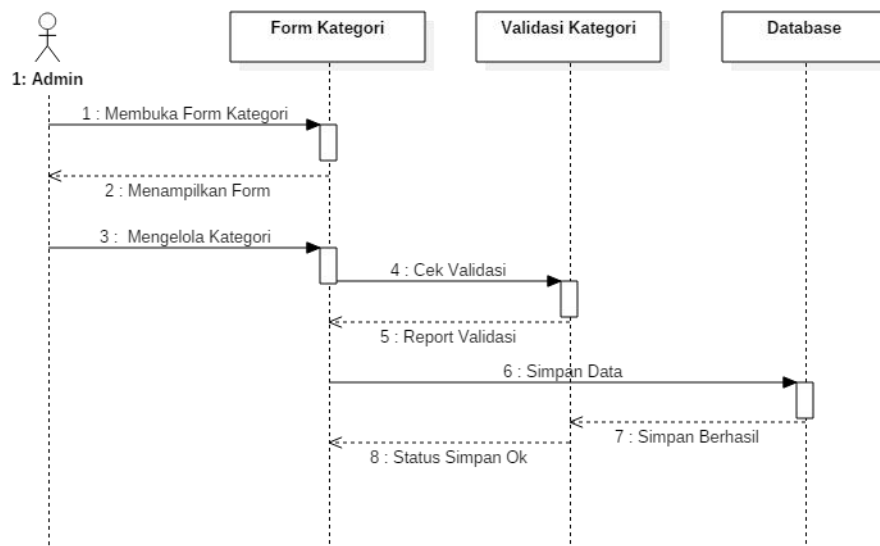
1: Admin

Form Kategori

Validasi Kategori

Database

1 : Membuka Form Kategori

2 : Menampilkan Form

3 : Mengelola Kategori

4 : Cek Validasi

5 : Report Validasi

6 : Simpan Data

7 : Simpan Berhasil

8 : Status Simpan Ok